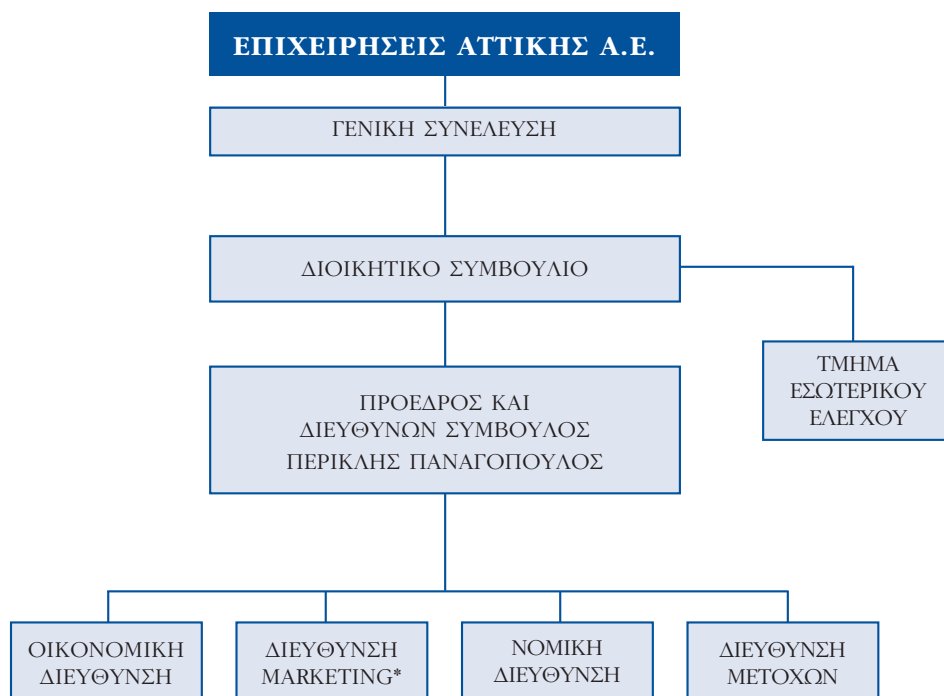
ΕΠΙΧΕΙΡΗΣΕΙΣ ΑΤΤΙΚΗΣ Α.Ε.

ΓΕΝΙΚΗ ΣΥΝΕΛΕΥΣΗ

ΔΙΟΙΚΗΤΙΚΟ ΣΥΜΒΟΥΛΙΟ

ΤΜΗΜΑ ΕΣΩΤΕΡΙΚΟΥ ΕΛΕΓΧΟΥ

ΠΡΟΕΔΡΟΣ ΚΑΙ ΔΙΕΥΘΥΝΩΝ ΣΥΜΒΟΥΛΟΣ ΠΕΡΙΚΛΗΣ ΠΑΝΑΓΟΠΟΥΛΟΣ

ΟΙΚΟΝΟΜΙΚΗ ΔΙΕΥΘΥΝΣΗ

ΔΙΕΥΘΥΝΣΗ MARKETING*

ΝΟΜΙΚΗ ΔΙΕΥΘΥΝΣΗ

ΔΙΕΥΘΥΝΣΗ ΜΕΤΟΧΩΝ